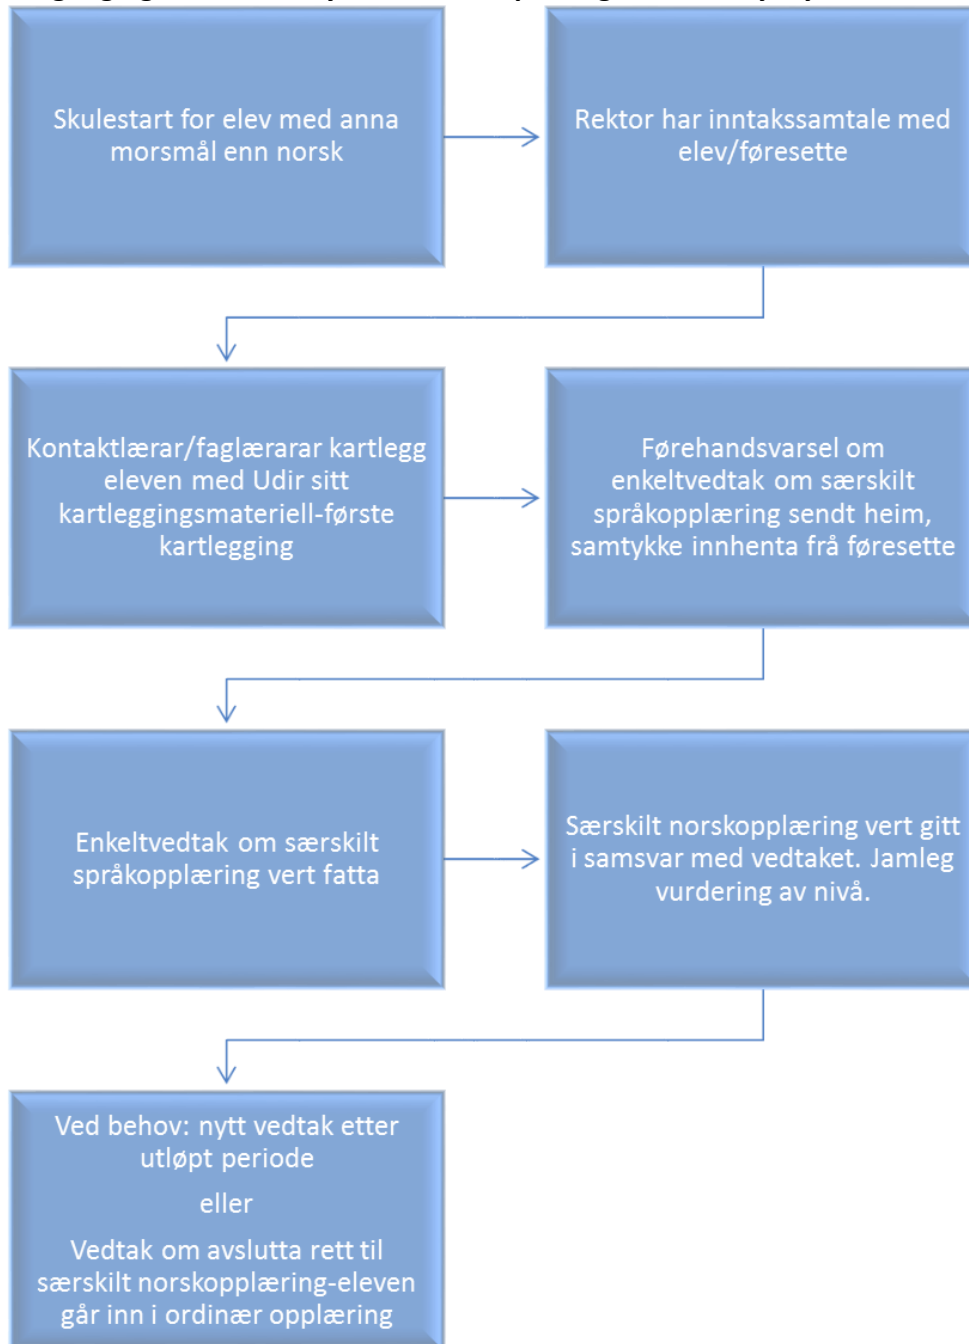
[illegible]

Skulestart for elev med anna morsmål enn norsk

Rektor har inntakssamtale med elev/føresette

Kontaktlærar/faglærarar kartlegg eleven med Udir sitt kartleggingsmateriell-første kartlegging

Førehandsvarsel om enkeltvedtak om særskilt språkopplæring sendt heim, samtykke innhenta frå føresette

Enkeltvedtak om særskilt språkopplæring vert fatta

Særskilt norskopplæring vert gitt i samsvar med vedtaket. Jamleg vurdering av nivå.

Ved behov: nytt vedtak etter utløpt periode

eller

Vedtak om avslutta rett til særskilt norskopplæring-eleven går inn i ordinær opplæring